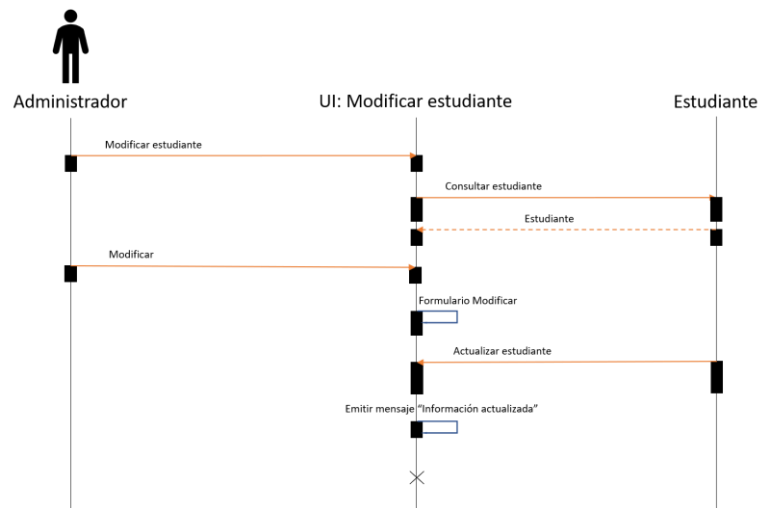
Administrador

UI: Modificar estudiante

Estudiante

Modificar estudiante

Consultar estudiante

Estudiante

Modificar

Formulario Modificar

Actualizar estudiante

Emitir mensaje "Información actualizada"